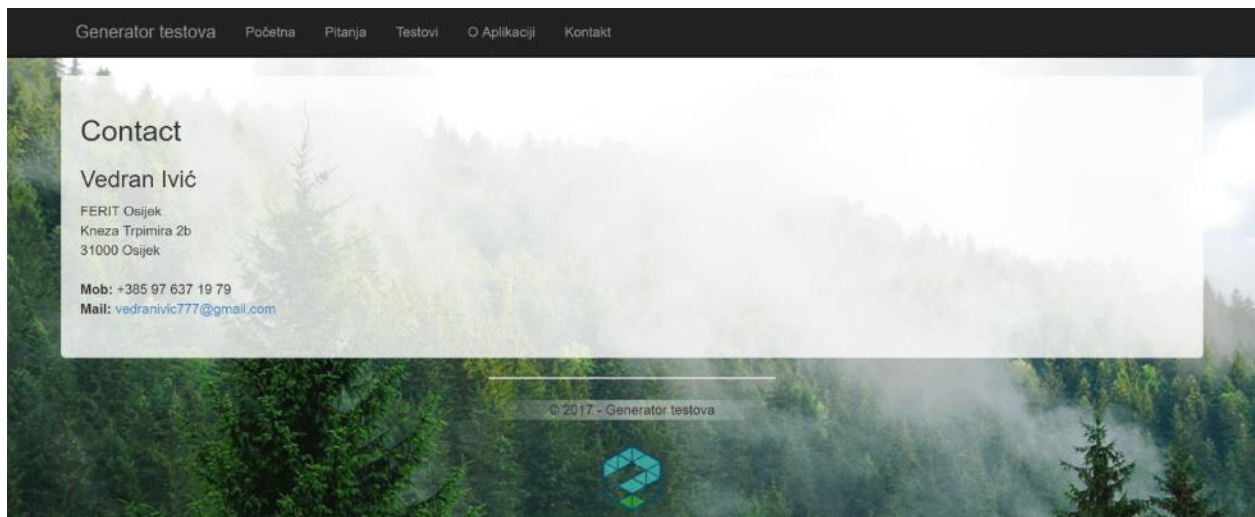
Generator testova Početna Pitanja Testovi O Aplikaciji Kontakt

Contact

Vedran Ivić

FERIT Osijek
Kneza Trpimira 2b
31000 Osijek

**Mob:** +385 97 637 19 79
**Mail:** vedranivic777@gmail.com

© 2017 - Generator testova